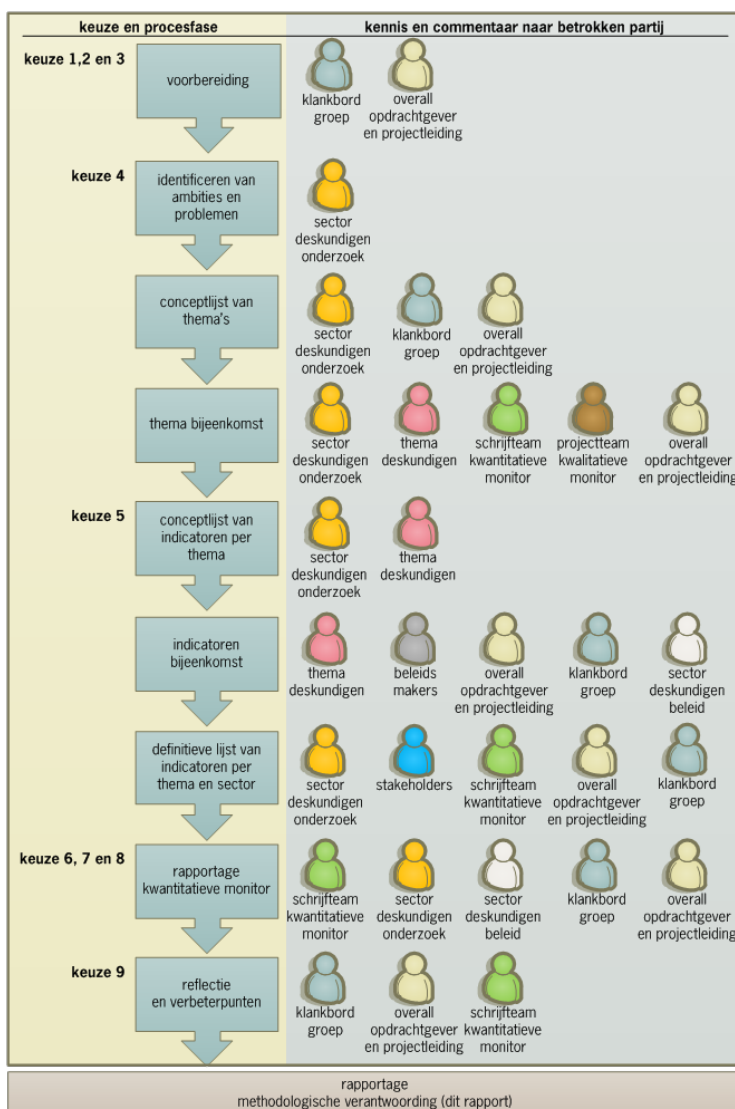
keuze en procesfase

kennis en commentaar naar betrokken partij

keuze 1,2 en 3

voorbereiding

klankbord groep

overall opdrachtgever en projectleiding

keuze 4

identificeren van ambities en problemen

sector deskundigen onderzoek

conceptlijst van thema's

sector deskundigen onderzoek

klankbord groep

overall opdrachtgever en projectleiding

thema bijeenkomst

sector deskundigen onderzoek

thema deskundigen

schrijfteam kwantitatieve monitor

projectteam kwalitatieve monitor

overall opdrachtgever en projectleiding

keuze 5

conceptlijst van indicatoren per thema

sector deskundigen onderzoek

thema deskundigen

indicatoren bijeenkomst

thema deskundigen

beleids makers

overall opdrachtgever en projectleiding

klankbord groep

sector deskundigen beleid

definitieve lijst van indicatoren per thema en sector

sector deskundigen onderzoek

stakeholders

schrijfteam kwantitatieve monitor

overall opdrachtgever en projectleiding

klankbord groep

keuze 6, 7 en 8

rapportage kwantitatieve monitor

schrijfteam kwantitatieve monitor

sector deskundigen onderzoek

sector deskundigen beleid

klankbord groep

overall opdrachtgever en projectleiding

keuze 9

reflectie en verbeterpunten

klankbord groep

overall opdrachtgever en projectleiding

schrijfteam kwantitatieve monitor

rapportage
methodologische verantwoording (dit rapport)